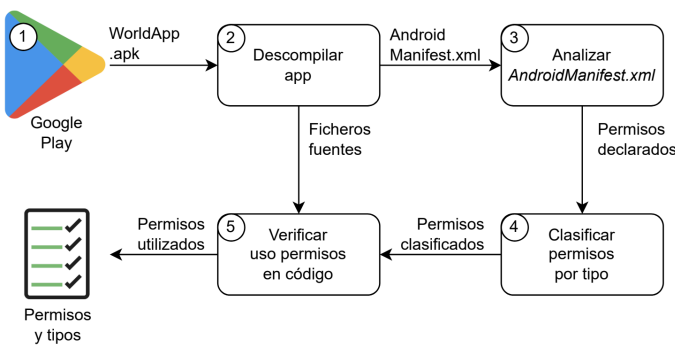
1
Google Play

WorldApp .apk

2
Descompilar app

Android Manifest.xml

3
Analizar *AndroidManifest.xml*

Ficheros fuentes

Permisos declarados

5
Verificar uso permisos en código

Permisos clasificados

4
Clasificar permisos por tipo

Permisos utilizados

Permisos y tipos